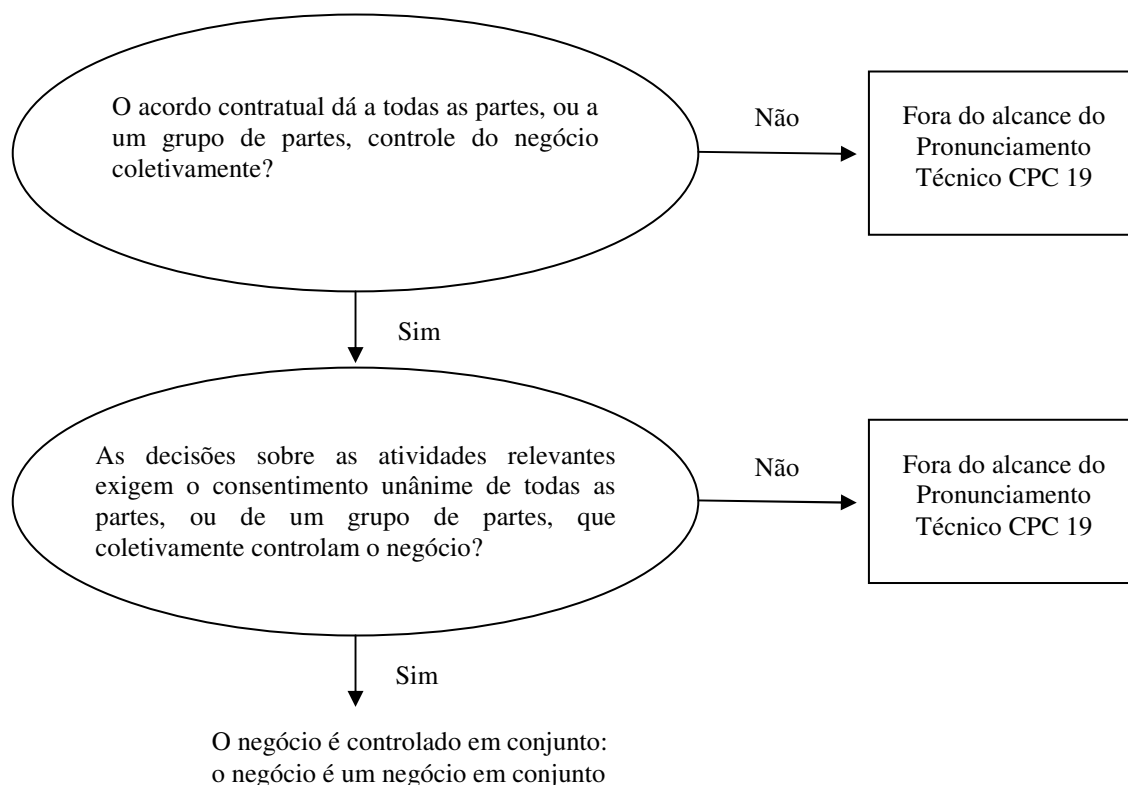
O acordo contratual dá a todas as partes, ou a um grupo de partes, controle do negócio coletivamente?

Não

Fora do alcance do Pronunciamento Técnico CPC 19

Sim

As decisões sobre as atividades relevantes exigem o consentimento unânime de todas as partes, ou de um grupo de partes, que coletivamente controlam o negócio?

Não

Fora do alcance do Pronunciamento Técnico CPC 19

Sim

O negócio é controlado em conjunto: o negócio é um negócio em conjunto